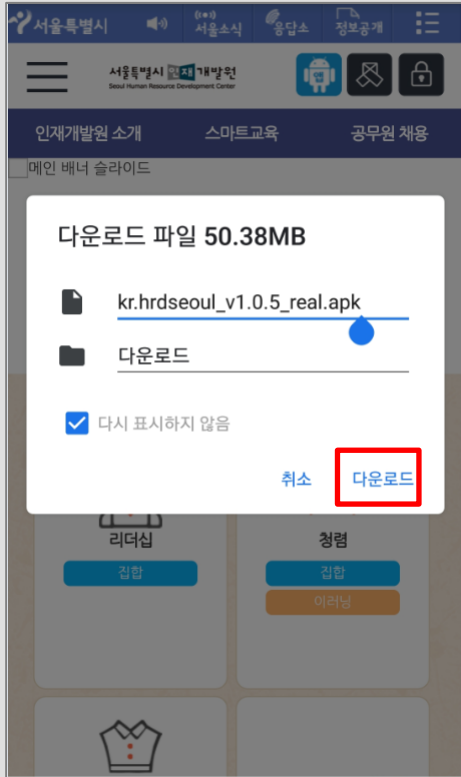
서울특별시 서울소식 응답소 정보공개

서울특별시 인재개발원
Seoul Human Resource Development Center

앱

인재개발원 소개 스마트교육 공무원 채용

메인 배너 슬라이드

다운로드 파일 50.38MB

kr.hrdseoul_v1.0.5_real.apk

다운로드

다시 표시하지 않음

취소 다운로드

리더십
집합

청렴
집합
이러닝